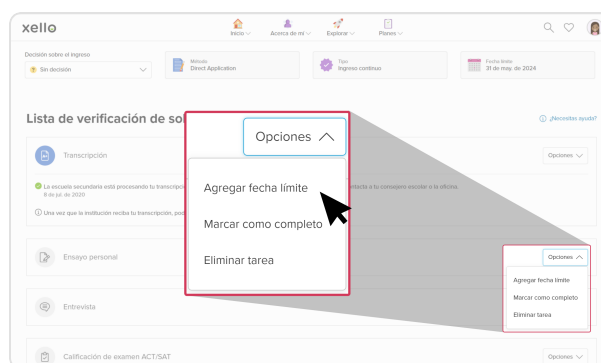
xello

Inicio Acerca de mí Explorar Planes

Decisión sobre el ingreso
Sin decisión

Método
Direct Application

Tipo
Ingreso continuo

Fecha límite
31 de may. de 2024

Lista de verificación de so

¿Necesitas ayuda?

Transcripción

Opciones

La escuela secundaria está procesando tu transcripc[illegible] ntacta a tu consejero escolar o la oficina.
8 de jul. de 2020

Una vez que la institución reciba tu transcripción, pod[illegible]

Ensayo personal

Opciones

Agregar fecha límite

Marcar como completo

Eliminar tarea

Entrevista

Calificación de examen ACT/SAT

Opciones

Opciones

Agregar fecha límite

Marcar como completo

Eliminar tarea